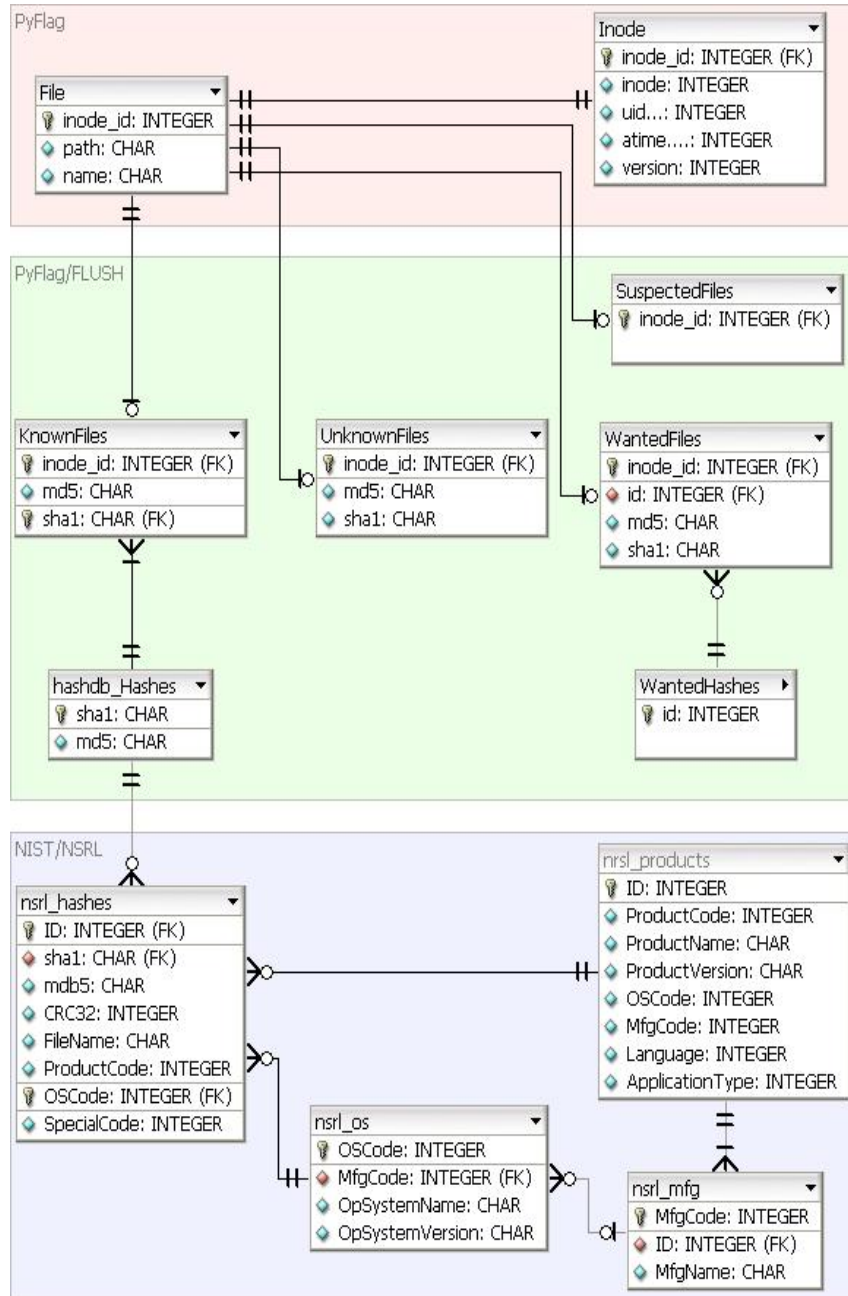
PyFlag

Inode
inode_id: INTEGER (FK)
inode: INTEGER
uid...: INTEGER
atime....: INTEGER
version: INTEGER

File
inode_id: INTEGER
path: CHAR
name: CHAR

PyFlag/FLUSH

SuspectedFiles
inode_id: INTEGER (FK)

KnownFiles
inode_id: INTEGER (FK)
md5: CHAR
sha1: CHAR (FK)

UnknownFiles
inode_id: INTEGER (FK)
md5: CHAR
sha1: CHAR

WantedFiles
inode_id: INTEGER (FK)
id: INTEGER (FK)
md5: CHAR
sha1: CHAR

hashdb_Hashes
sha1: CHAR
md5: CHAR

WantedHashes
id: INTEGER

NIST/NSRL

nrsl_products
ID: INTEGER
ProductCode: INTEGER
ProductName: CHAR
ProductVersion: CHAR
OSCode: INTEGER
MfgCode: INTEGER
Language: INTEGER
ApplicationType: INTEGER

nsrl_hashes
ID: INTEGER (FK)
sha1: CHAR (FK)
mdb5: CHAR
CRC32: INTEGER
FileName: CHAR
ProductCode: INTEGER
OSCode: INTEGER (FK)
SpecialCode: INTEGER

nsrl_os
OSCode: INTEGER
MfgCode: INTEGER (FK)
OpSystemName: CHAR
OpSystemVersion: CHAR

nsrl_mfg
MfgCode: INTEGER
ID: INTEGER (FK)
MfgName: CHAR